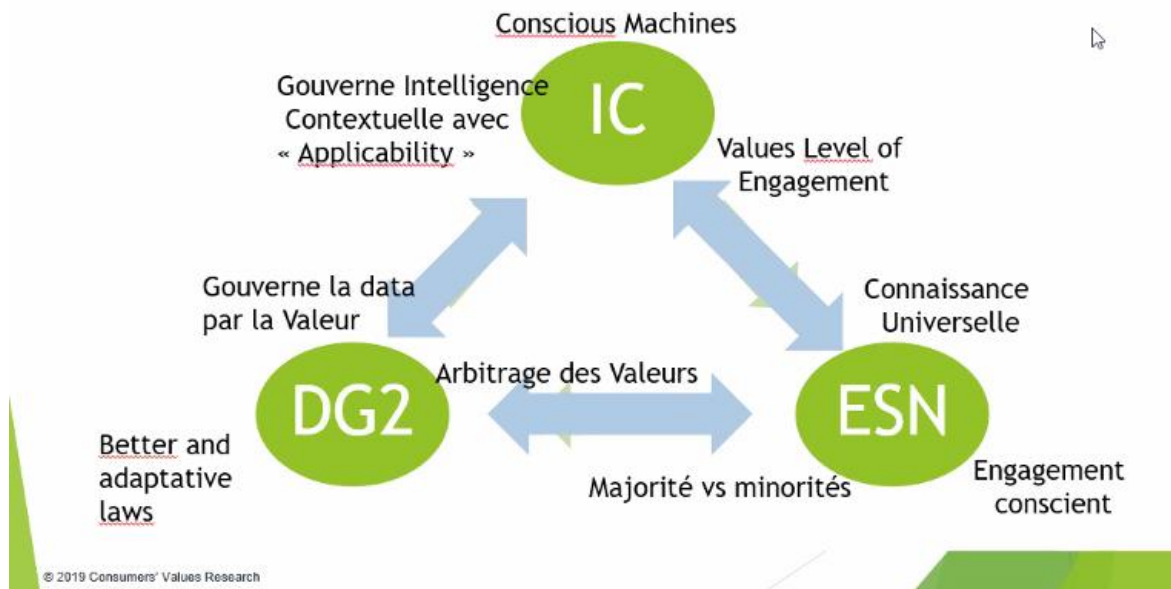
Conscious Machines

Gouverne Intelligence Contextuelle avec « Applicability »

IC

Values Level of Engagement

Gouverne la data par la Valeur

Connaissance Universelle

Arbitrage des Valeurs

DG2

ESN

Better and adaptative laws

Majorité vs minorités

Engagement conscient

© 2019 Consumers' Values Research